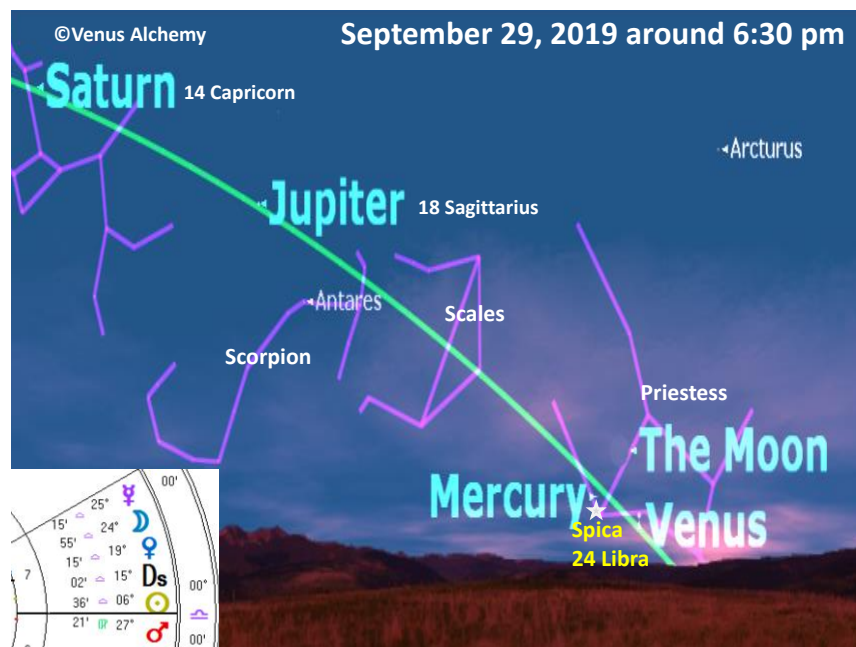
©Venus Alchemy

September 29, 2019 around 6:30 pm

Saturn 14 Capricorn

Arcturus

Jupiter 18 Sagittarius

Antares

Scales

Scorpion

Priestess

The Moon

Mercury

Venus

Spica
24 Libra

| | | | |
|---|---|---|---|
| | 25° | ♎ | ☿ |
| 15' | 24° | ♎ | ☽ |
| 55' | 19° | ♎ | ♀ |
| 15' | 15° | ♎ | Ds |
| 02' | 06° | ♎ | ☉ |
| 36' | 27° | ♍ | ♂ |
| 21' | | | |

7

00'

00°

♎

00'